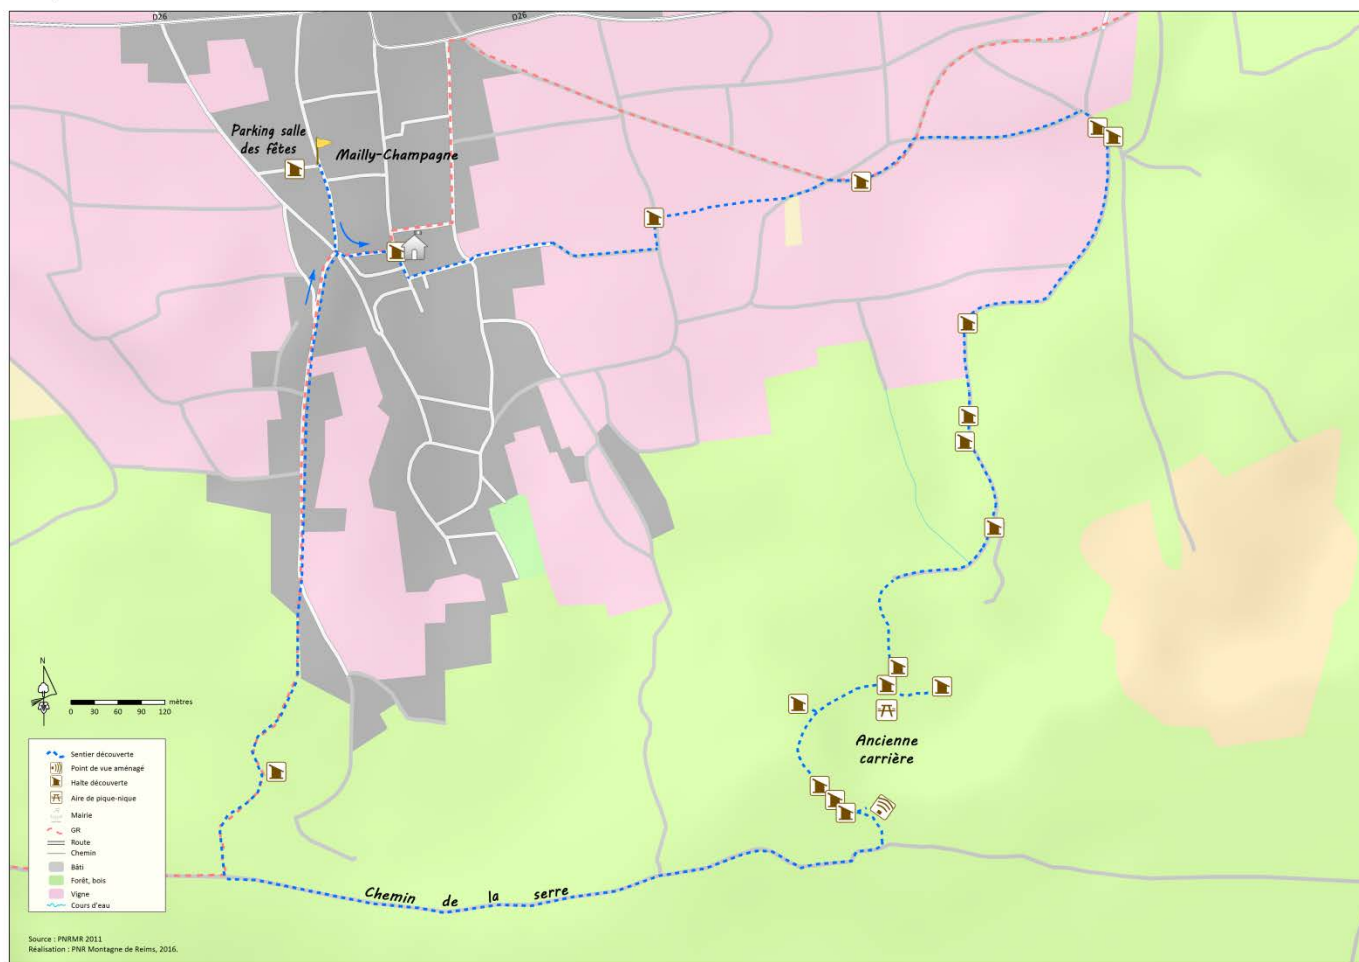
D26
D26

Parking salle des fêtes

Mailly-Champagne

Ancienne carrière

Chemin de la serre

N

0 30 60 90 120 mètres

Sentier découverte
Point de vue aménagé
Halte découverte
Aire de pique-nique
Mairie
GR
Route
Chemin
Bâti
Forêt, bois
Vigne
Cours d'eau

Source : PNRMR 2011
Réalisation : PNR Montagne de Reims, 2016.